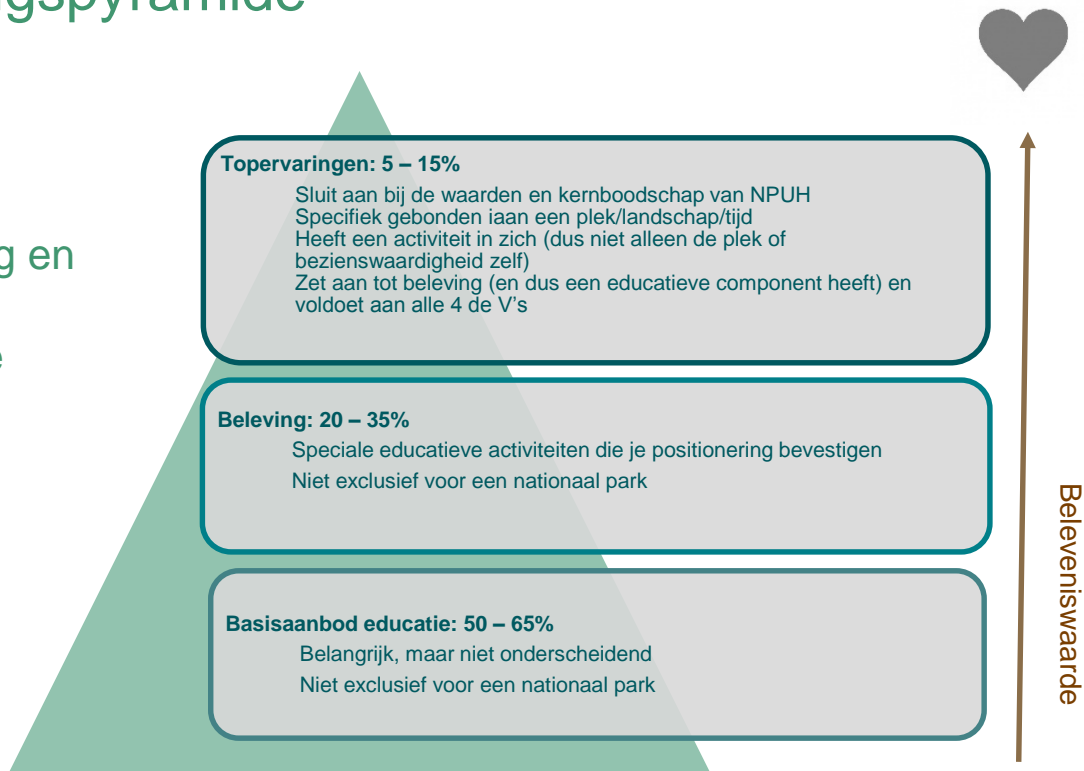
gspyramide

g en

e

Topervaringen: 5 – 15%

Sluit aan bij de waarden en kernboodschap van NPUH
Specifiek gebonden iaan een plek/landschap/tijd
Heeft een activiteit in zich (dus niet alleen de plek of bezienswaardigheid zelf)
Zet aan tot beleving (en dus een educatieve component heeft) en voldoet aan alle 4 de V's

Beleving: 20 – 35%

Speciale educatieve activiteiten die je positionering bevestigen
Niet exclusief voor een nationaal park

Basisaanbod educatie: 50 – 65%

Belangrijk, maar niet onderscheidend
Niet exclusief voor een nationaal park

Beleveniswaarde